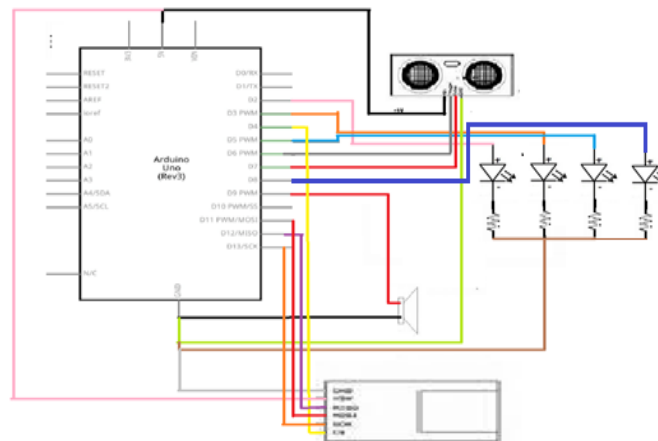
3V3
5V
VIN
RESET
RESET2
AREF
ioref
A0
A1
A2
A3
A4/SDA
A5/SCL
N/C
D0/RX
D1/TX
D2
D3 PWM
D4
D5 PWM
D6 PWM
D7
D8
D9 PWM
D10 PWM/SS
D11 PWM/MOSI
D12/MISO
D13/SCK
Arduino
Uno
(Rev3)
GND
+5V
GND
VCC
SDA
SCL
MOSI
MISO
SCK